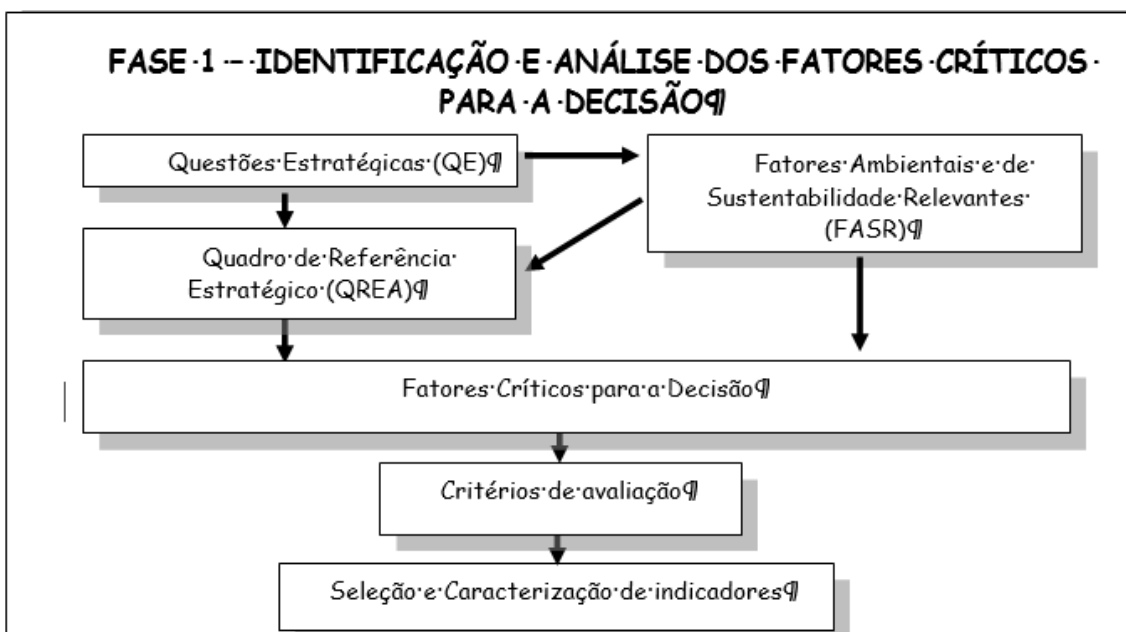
FASE·1·–·IDENTIFICAÇÃO·E·ANÁLISE·DOS·FATORES·CRÍTICOS· PARA·A·DECISÃO¶

Questões·Estratégicas·(QE)¶

Fatores·Ambientais·e·de· Sustentabilidade·Relevantes· (FASR)¶

Quadro·de·Referência· Estratégico·(QREA)¶

Fatores·Críticos·para·a·Decisão¶

Critérios·de·avaliação¶

Seleção·e·Caracterização·de·indicadores¶